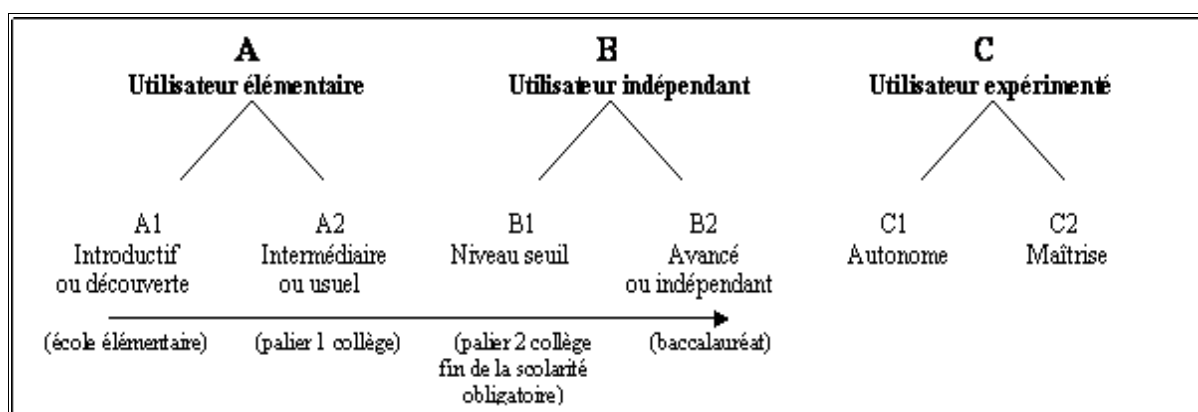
A
Utilisateur élémentaire

B
Utilisateur indépendant

C
Utilisateur expérimenté

A1
Introductif ou découverte

A2
Intermédiaire ou usuel

B1
Niveau seuil

B2
Avancé ou indépendant

C1
Autonome

C2
Maîtrise

(école élémentaire)

(palier 1 collège)

(palier 2 collège fin de la scolarité obligatoire)

(baccalauréat)